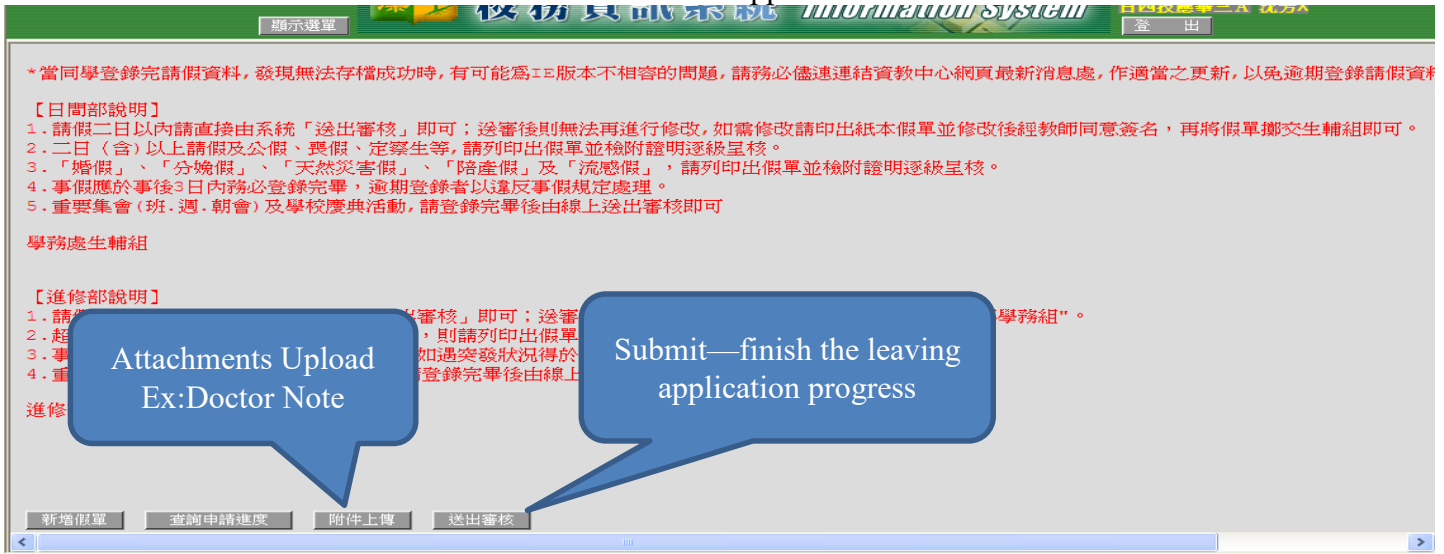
顯示選單　校務資訊系統 Information System　登　出

*當同學登錄完請假資料，發現無法存檔成功時，有可能爲IE版本不相容的問題，請務必儘速連結資教中心網頁最新消息處，作適當之更新，以免逾期登錄請假資料

【日間部說明】
1.請假二日以內請直接由系統「送出審核」即可；送審後則無法再進行修改，如需修改請印出紙本假單並修改後經教師同意簽名，再將假單擲交生輔組即可。
2.二日（含）以上請假及公假、喪假、定察生等，請列印出假單並檢附證明逐級呈核。
3.「婚假」、「分娩假」、「天然災害假」、「陪產假」及「流感假」，請列印出假單並檢附證明逐級呈核。
4.事假應於事後3日內務必登錄完畢，逾期登錄者以違反事假規定處理。
5.重要集會（班.週.朝會）及學校慶典活動，請登錄完畢後由線上送出審核即可

學務處生輔組

【進修部說明】
1.請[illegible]審核」即可；送審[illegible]學務組"。
2.超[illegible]，則請列印出假單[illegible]
3.事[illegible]如遇突發狀況得於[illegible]
4.重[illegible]請登錄完畢後由線上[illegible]

進修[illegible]

Attachments Upload
Ex:Doctor Note

Submit—finish the leaving application progress

新增假單　查詢申請進度　附件上傳　送出審核